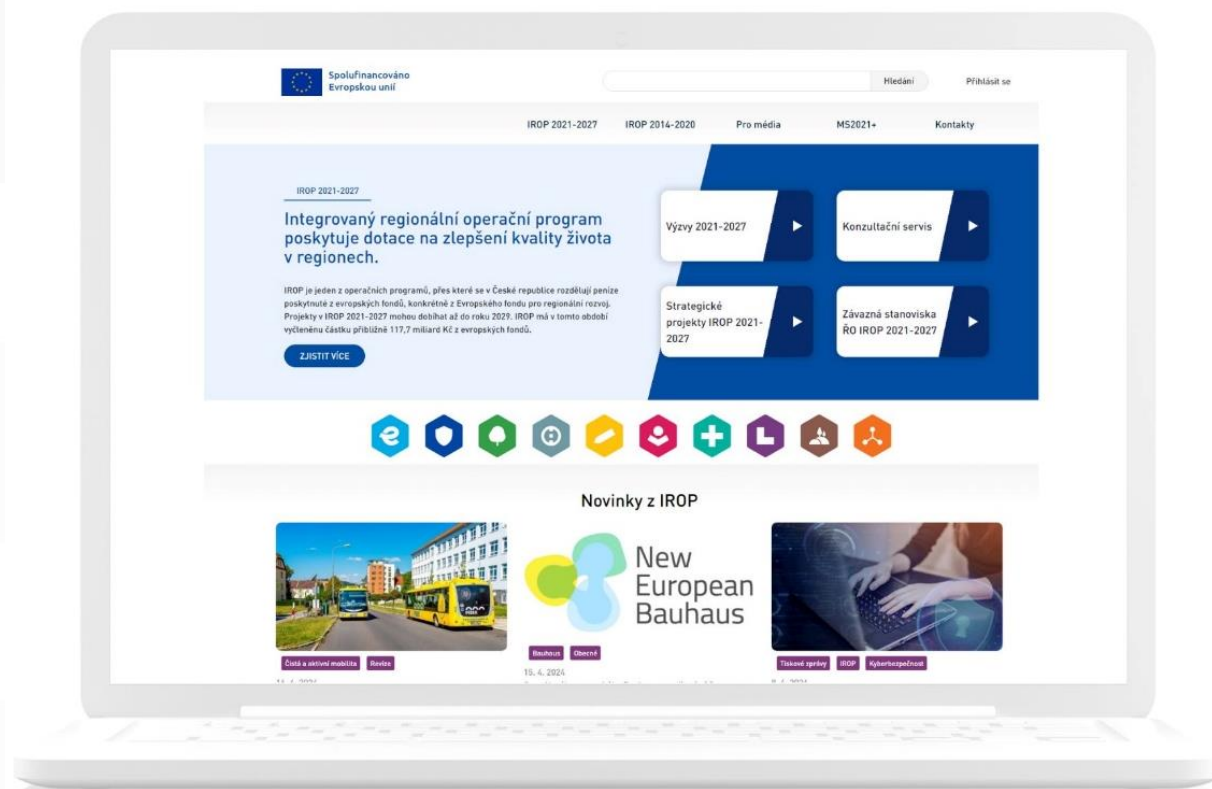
Spolufinancováno Evropskou unií

Hledání

Přihlásit se

IROP 2021-2027 IROP 2014-2020 Pro média MS2021+ Kontakty

IROP 2021-2027

Integrovaný regionální operační program poskytuje dotace na zlepšení kvality života v regionech.

IROP je jeden z operačních programů, přes které se v České republice rozdělují peníze poskytnuté z evropských fondů, konkrétně z Evropského fondu pro regionální rozvoj. Projekty v IROP 2021-2027 mohou dobíhat až do roku 2029. IROP má v tomto období vyčleněnu částku přibližně 117,7 miliard Kč z evropských fondů.

ZJISTIT VÍCE

Výzvy 2021-2027

Konzultační servis

Strategické projekty IROP 2021-2027

Závazná stanoviska ŘO IROP 2021-2027

Novinky z IROP

New European Bauhaus

Čistá a aktivní mobilita Revize

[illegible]

Bauhaus Obecné

10. 4. 2024

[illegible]

Tiskové zprávy IROP Kyberbezpečnost

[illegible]